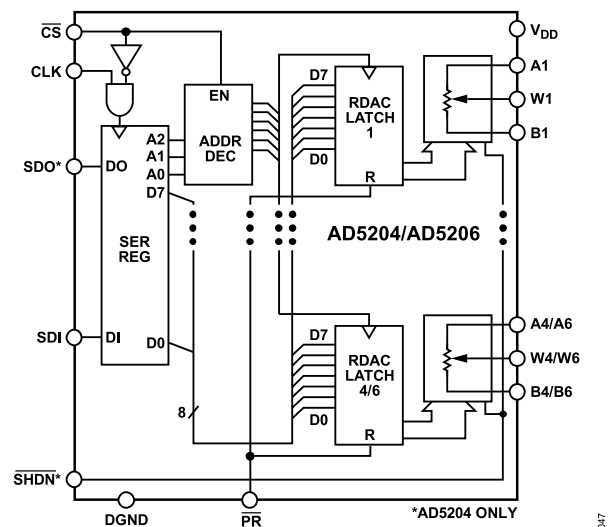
$\overline{CS}$
CLK
SDO*
SDI
$\overline{SHDN}$*
DGND
$\overline{PR}$
V$_{DD}$
A1
W1
B1
A4/A6
W4/W6
B4/B6
EN
ADDR DEC
A2
A1
A0
D7
DO
DI
D0
SER REG
8
D7
RDAC LATCH 1
D0
R
D7
RDAC LATCH 4/6
D0
R
AD5204/AD5206
*AD5204 ONLY
347